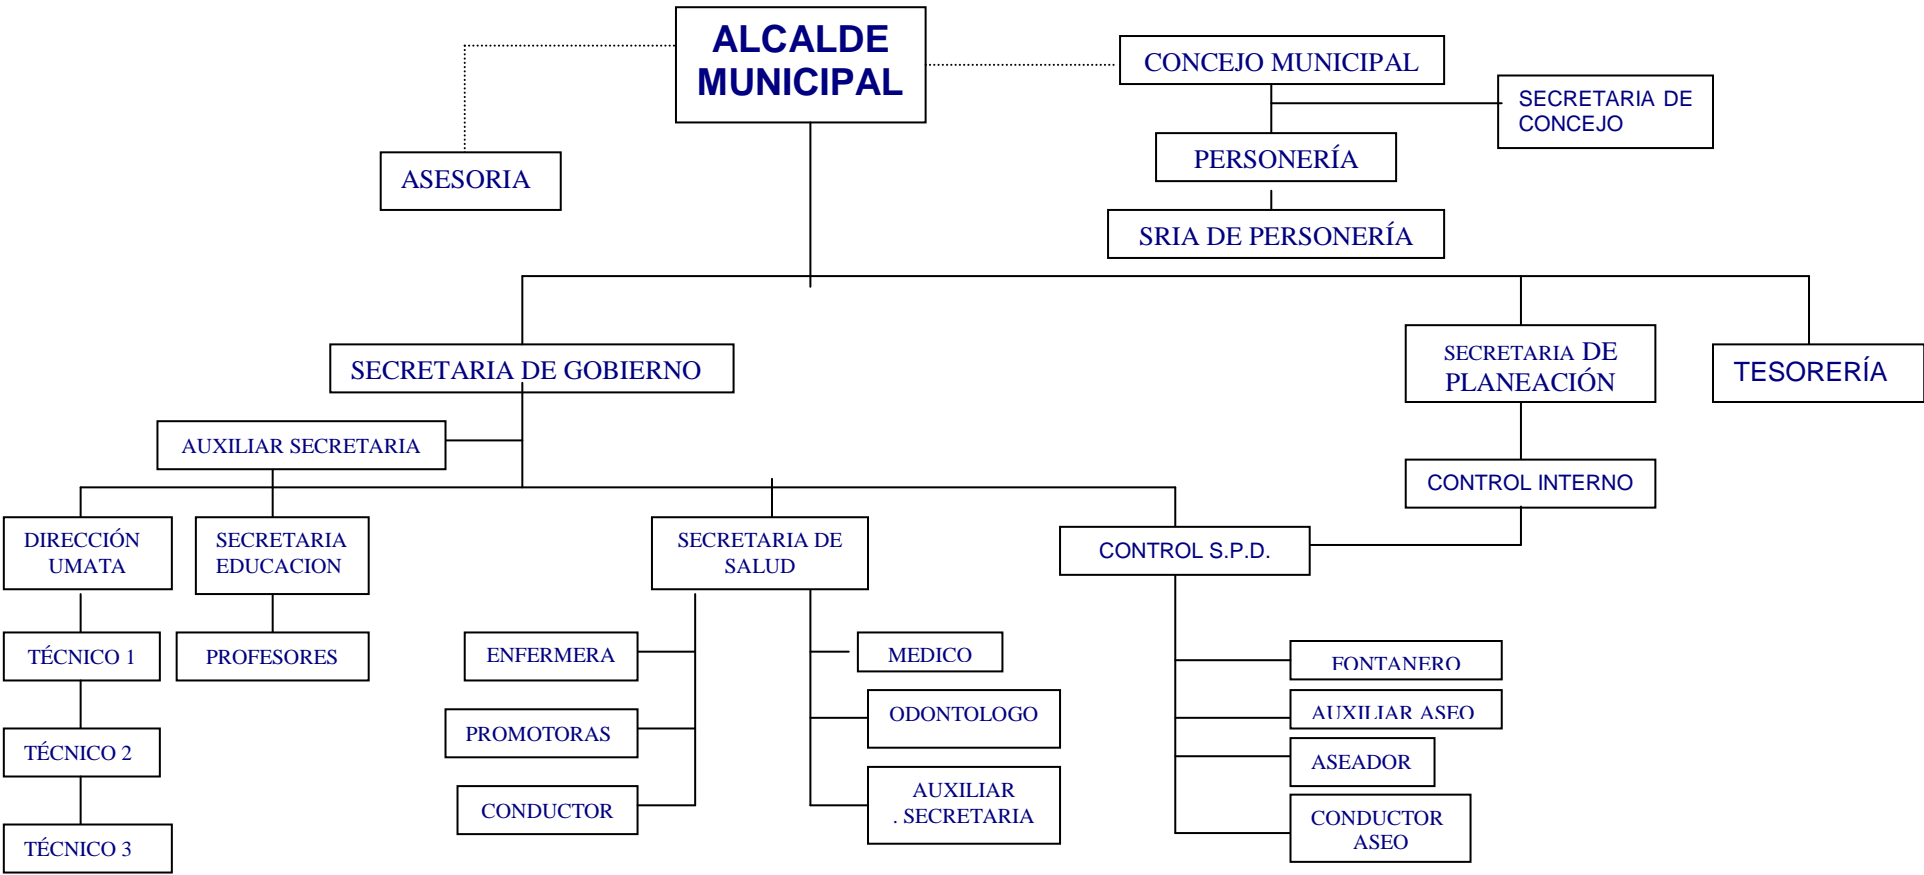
ALCALDE MUNICIPAL

ASESORIA

CONCEJO MUNICIPAL

SECRETARIA DE CONCEJO

PERSONERÍA

SRIA DE PERSONERÍA

SECRETARIA DE GOBIERNO

SECRETARIA DE PLANEACIÓN

TESORERÍA

AUXILIAR SECRETARIA

CONTROL INTERNO

DIRECCIÓN UMATA

SECRETARIA EDUCACION

SECRETARIA DE SALUD

CONTROL S.P.D.

TÉCNICO 1

PROFESORES

ENFERMERA

MEDICO

FONTANERO

AUXILIAR ASEO

PROMOTORAS

ODONTOLOGO

ASEADOR

TÉCNICO 2

CONDUCTOR

AUXILIAR . SECRETARIA

CONDUCTOR ASEO

TÉCNICO 3